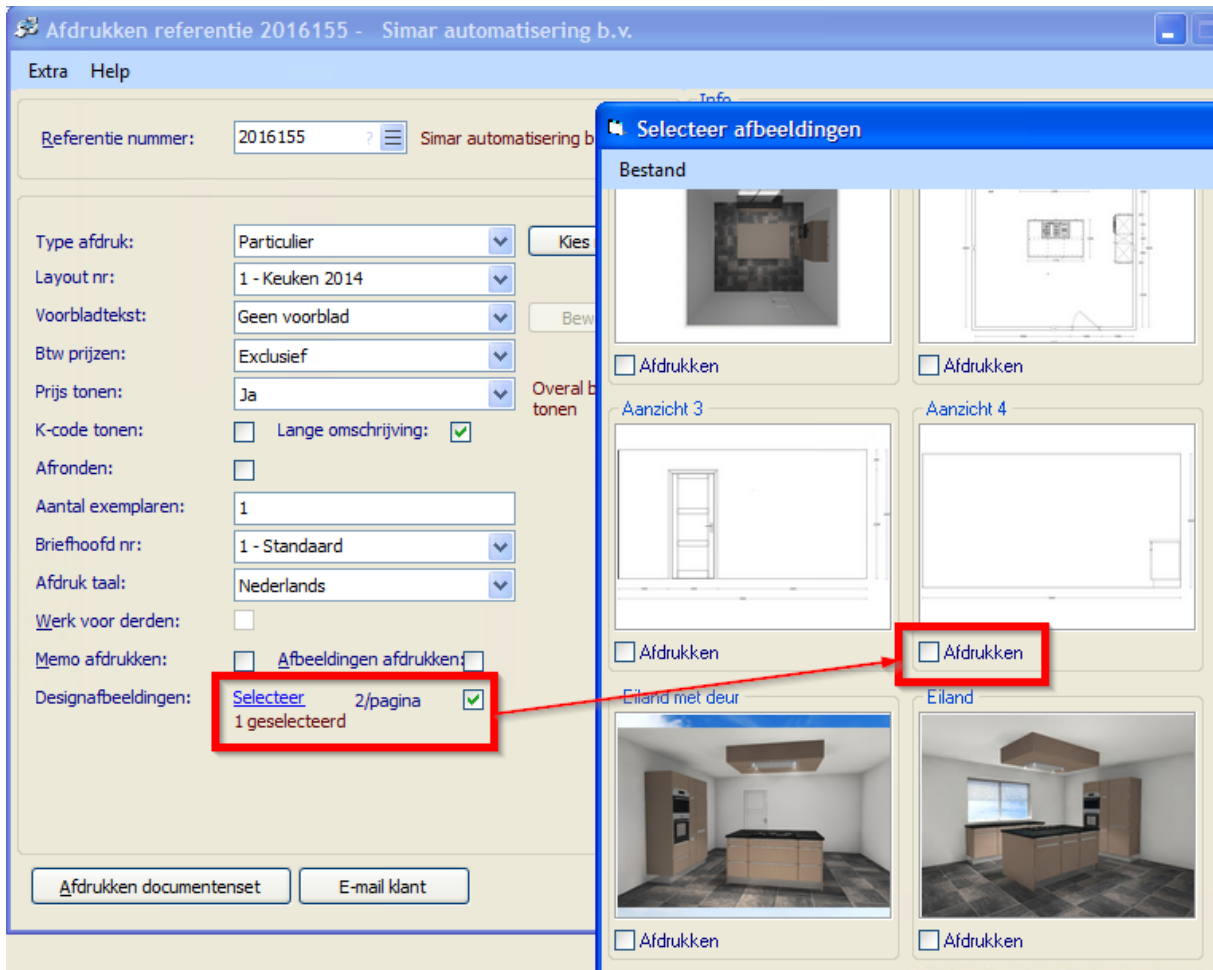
Afdrukken referentie 2016155 - Simar automatisering b.v.

Extra Help

Referentie nummer: 2016155 ? Simar automatisering b

Info

Type afdruk: Particulier Kies
Layout nr: 1 - Keuken 2014
Voorbladtekst: Geen voorblad Bew
Btw prijzen: Exclusief
Prijs tonen: Ja Overal b tonen
K-code tonen: Lange omschrijving:
Afronden:
Aantal exemplaren: 1
Briefhoofd nr: 1 - Standaard
Afdruk taal: Nederlands
Werk voor derden:
Memo afdrukken: Afbeeldingen afdrukken:
Designafbeeldingen: Selecteer 2/pagina
1 geselecteerd

Afdrukken documentenset E-mail klant

Selecteer afbeeldingen

Bestand

Afdrukken
Afdrukken

Aanzicht 3
Afdrukken

Aanzicht 4
Afdrukken

Eiland met deur
Afdrukken

Eiland
Afdrukken